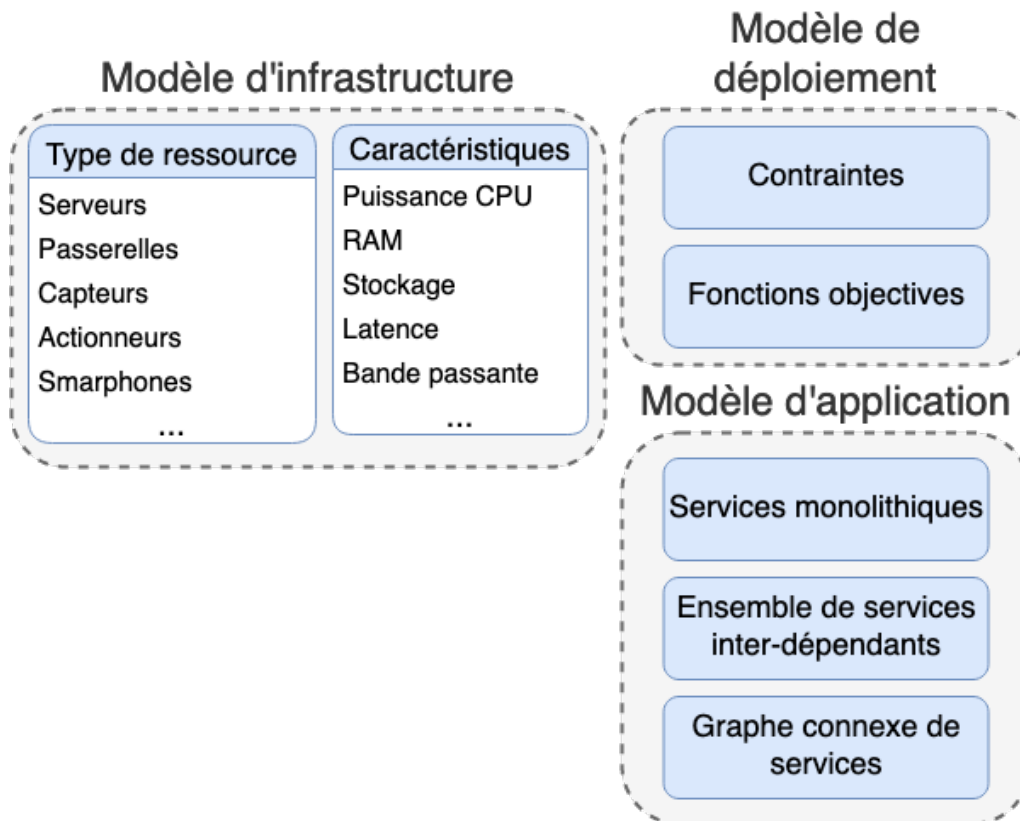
Modèle d'infrastructure

| Type de ressource |
|---|
| Serveurs |
| Passerelles |
| Capteurs |
| Actionneurs |
| Smarphones |
| ... |

| Caractéristiques |
|---|
| Puissance CPU |
| RAM |
| Stockage |
| Latence |
| Bande passante |
| ... |

Modèle de déploiement

Contraintes

Fonctions objectives

Modèle d'application

Services monolithiques

Ensemble de services inter-dépendants

Graphe connexe de services